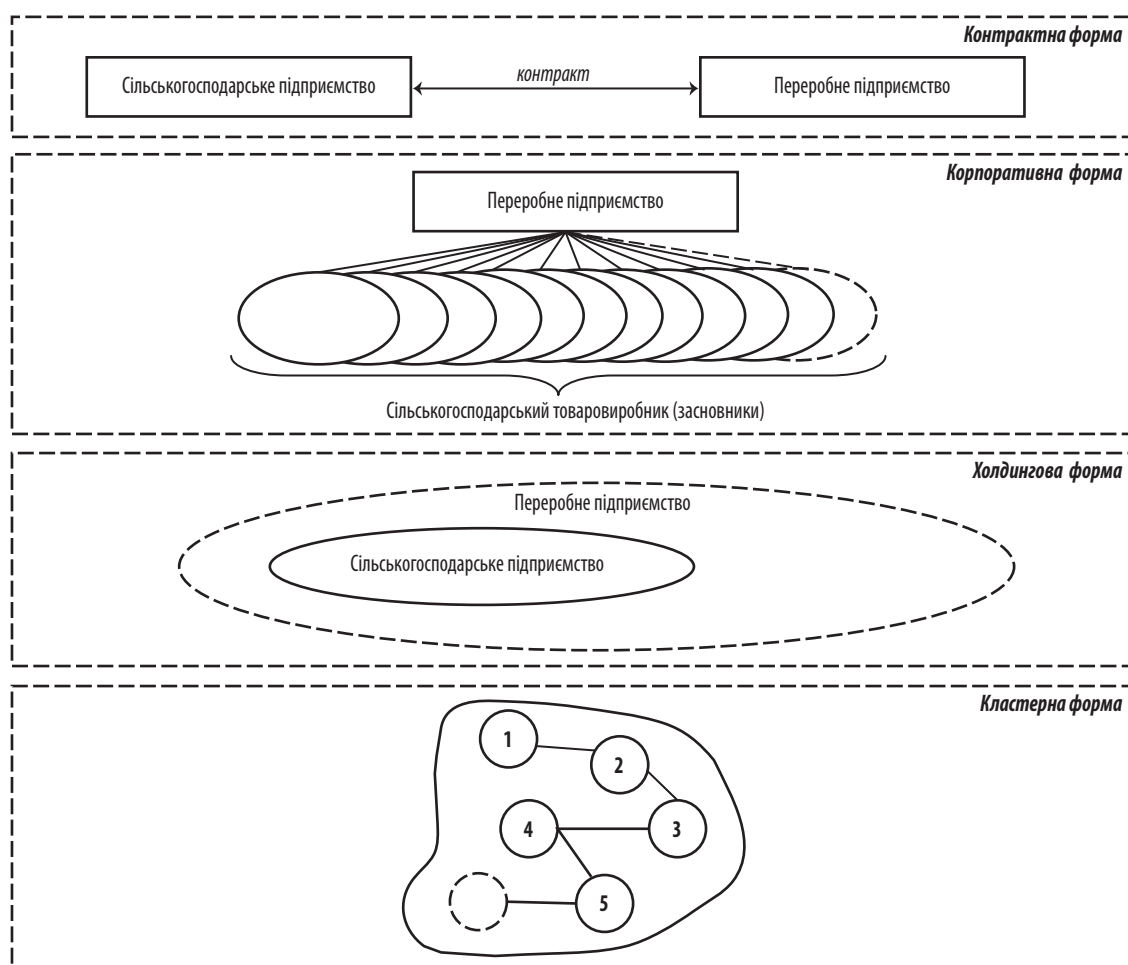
Контрактна форма

Сільськогосподарське підприємство

контракт

Переробне підприємство

Корпоративна форма

Переробне підприємство

Сільськогосподарський товаровиробник (засновники)

Холдингова форма

Переробне підприємство

Сільськогосподарське підприємство

Кластерна форма

1

2

4

3

5